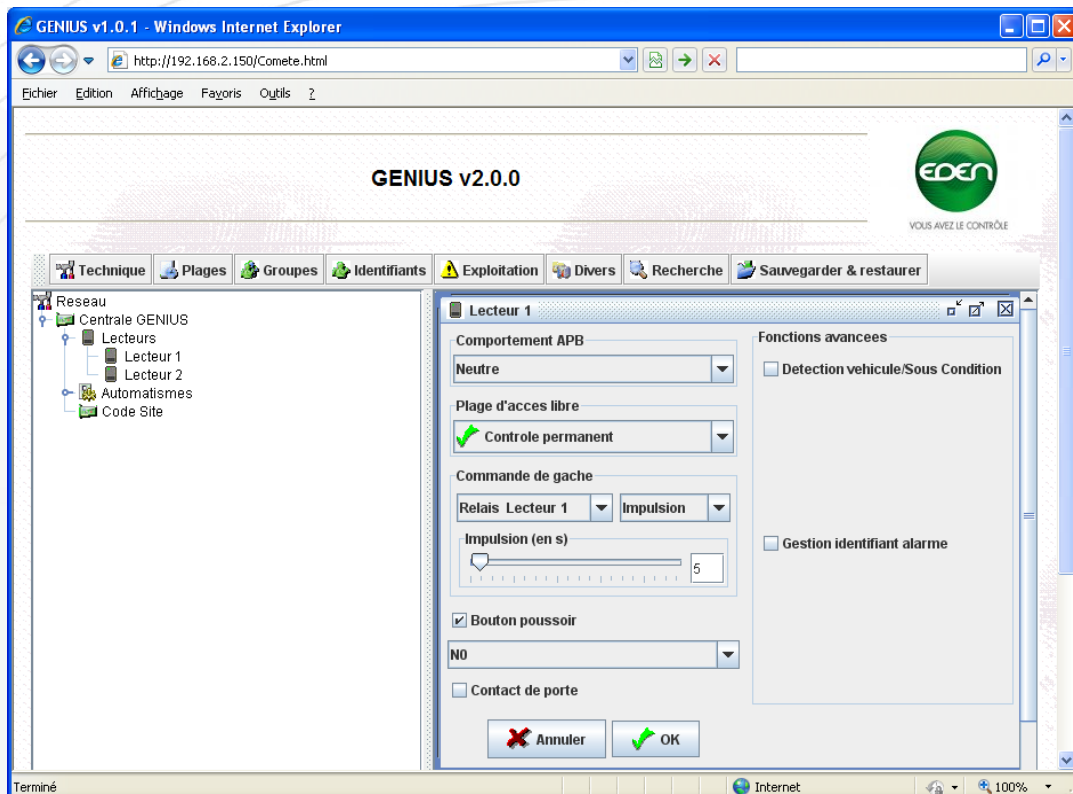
GENIUS v1.0.1 - Windows Internet Explorer

http://192.168.2.150/Comete.html

Fichier Edition Affichage Favoris Outils ?

GENIUS v2.0.0

EDEN
VOUS AVEZ LE CONTRÔLE

Technique | Plages | Groupes | Identifiants | Exploitation | Divers | Recherche | Sauvegarder & restaurer

Reseau
Centrale GENIUS
Lecteurs
Lecteur 1
Lecteur 2
Automatismes
Code Site

Lecteur 1

Comportement APB
Neutre

Plage d'acces libre
Controle permanent

Commande de gache
Relais Lecteur 1
Impulsion

Impulsion (en s)
5

Bouton poussoir

N0

Contact de porte

Fonctions avancees
Detection vehicule/Sous Condition

Gestion identifiant alarme

Annuler
OK

Terminé
Internet
100%